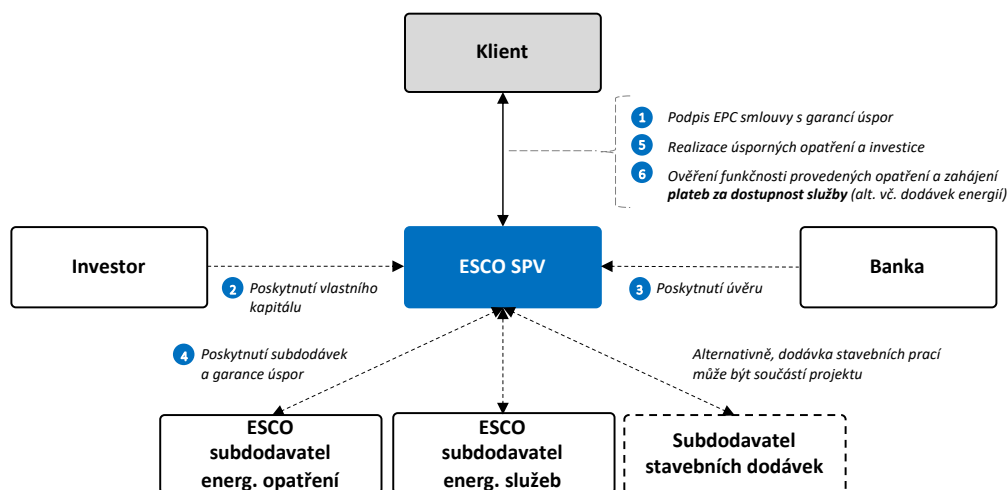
Klient

1 Podpis EPC smlouvy s garancí úspor
5 Realizace úsporných opatření a investice
6 Ověření funkčnosti provedených opatření a zahájení **plateb za dostupnost služby** (alt. vč. dodávek energií)

Investor

2 Poskytnutí vlastního kapitálu

ESCO SPV

Banka

3 Poskytnutí úvěru

4 Poskytnutí subdodávek a garance úspor

Alternativně, dodávka stavebních prací může být součástí projektu

ESCO subdodavatel energ. opatření

ESCO subdodavatel energ. služeb

Subdodavatel stavebních dodávek